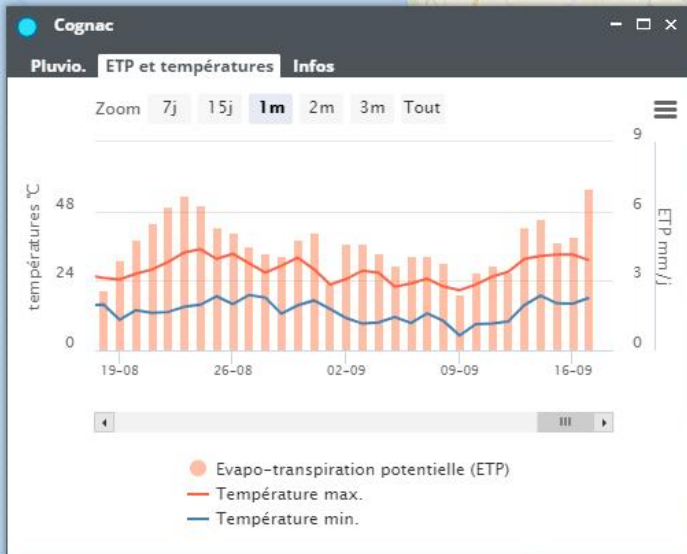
Cognac

Pluvio. ETP et températures Infos

Zoom 7j 15j 1m 2m 3m Tout

températures °C

48

24

0

9

6

3

0

ETP mm/j

19-08 26-08 02-09 09-09 16-09

Evapo-transpiration potentielle (ETP)
Température max.
Température min.